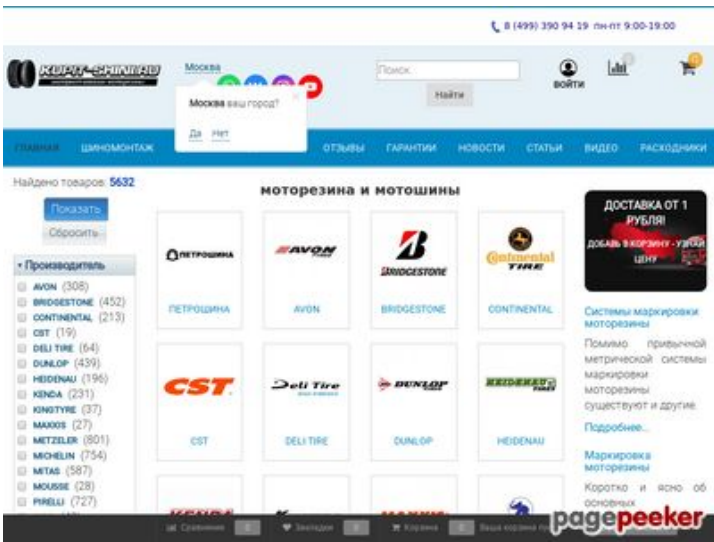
8 (499) 390 94 19 пн-пт 9:00-19:00

KUPIT-SHINI.RU

Москва

Поиск

Найти

войти

0

Москва ваш город?

Да Нет

ГЛАВНАЯ ШИНОМОНТАЖ ОТЗЫВЫ ГАРАНТИИ НОВОСТИ СТАТЬИ ВИДЕО РАСХОДНИКИ

Найдено товаров: 5632

Показать

Сбросить

Производитель

AVON (308)
BRIDGESTONE (452)
CONTINENTAL (213)
CST (19)
DELI TIRE (64)
DUNLOP (439)
HEIDENAU (196)
KENDA (231)
KINGTYRE (37)
MAXXIS (27)
METZELER (801)
MICHELIN (754)
MITAS (587)
MOUSSE (28)
PIRELLI (727)

моторезина и мотошины

ПЕТРОШИНА
ПЕТРОШИНА

AVON
AVON

BRIDGESTONE
BRIDGESTONE

Continental TIRE
CONTINENTAL

CST
CST

Deli Tire
DELI TIRE

DUNLOP
DUNLOP

HEIDENAU
HEIDENAU

ДОСТАВКА ОТ 1 РУБЛЯ!

ДОБАВЬ В КОРЗИНУ - УЗНАЙ ЦЕНУ

Системы маркировки моторезины

Помимо привычной метрической системы маркировки моторезины существуют и другие.

Подробнее...

Маркировка моторезины

Коротко и ясно об основных

Сравнение 0 Закладки 0 Корзина 0 Ваша корзина п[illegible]

pagepeeker